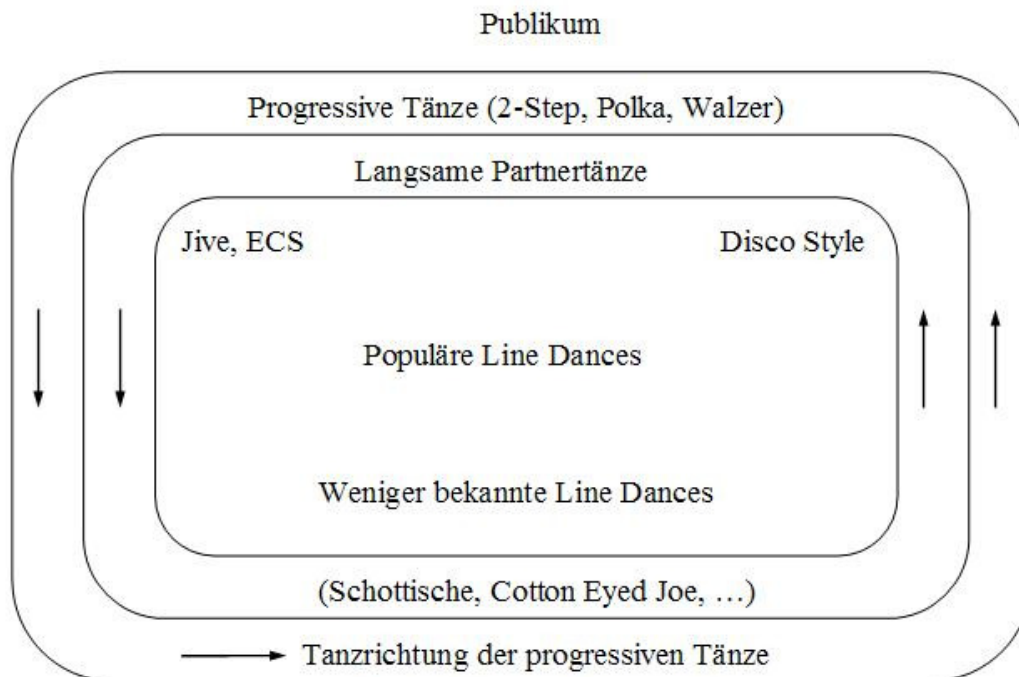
Publikum

Progressive Tänze (2-Step, Polka, Walzer)

Langsame Partnertänze

Jive, ECS

Disco Style

Populäre Line Dances

Weniger bekannte Line Dances

(Schottische, Cotton Eyed Joe, …)

Tanzrichtung der progressiven Tänze